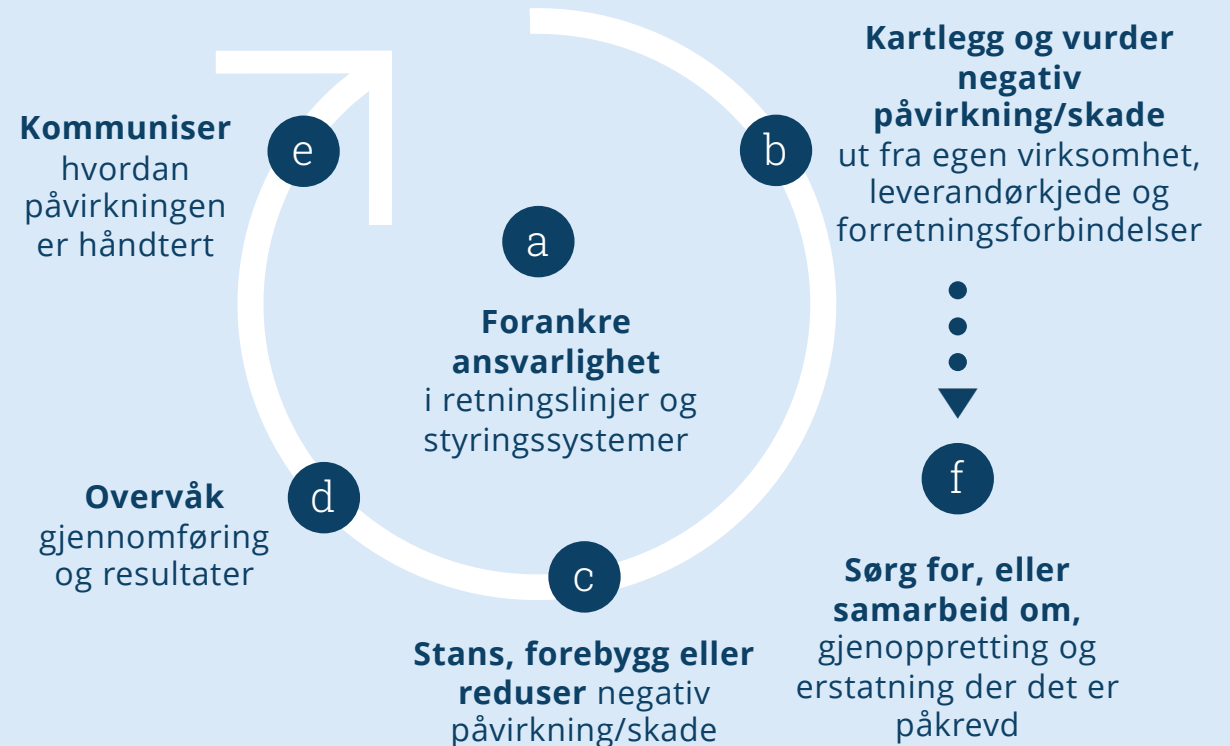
Kommuniser hvordan påvirkningen er håndtert

e

Kartlegg og vurder negativ påvirkning/skade ut fra egen virksomhet, leverandørkjede og forretningsforbindelser

b

a

Forankre ansvarlighet i retningslinjer og styringssystemer

f

Overvåk gjennomføring og resultater

d

c

Stans, forebygg eller reduser negativ påvirkning/skade

Sørg for, eller samarbeid om, gjenoppretting og erstatning der det er påkrevd